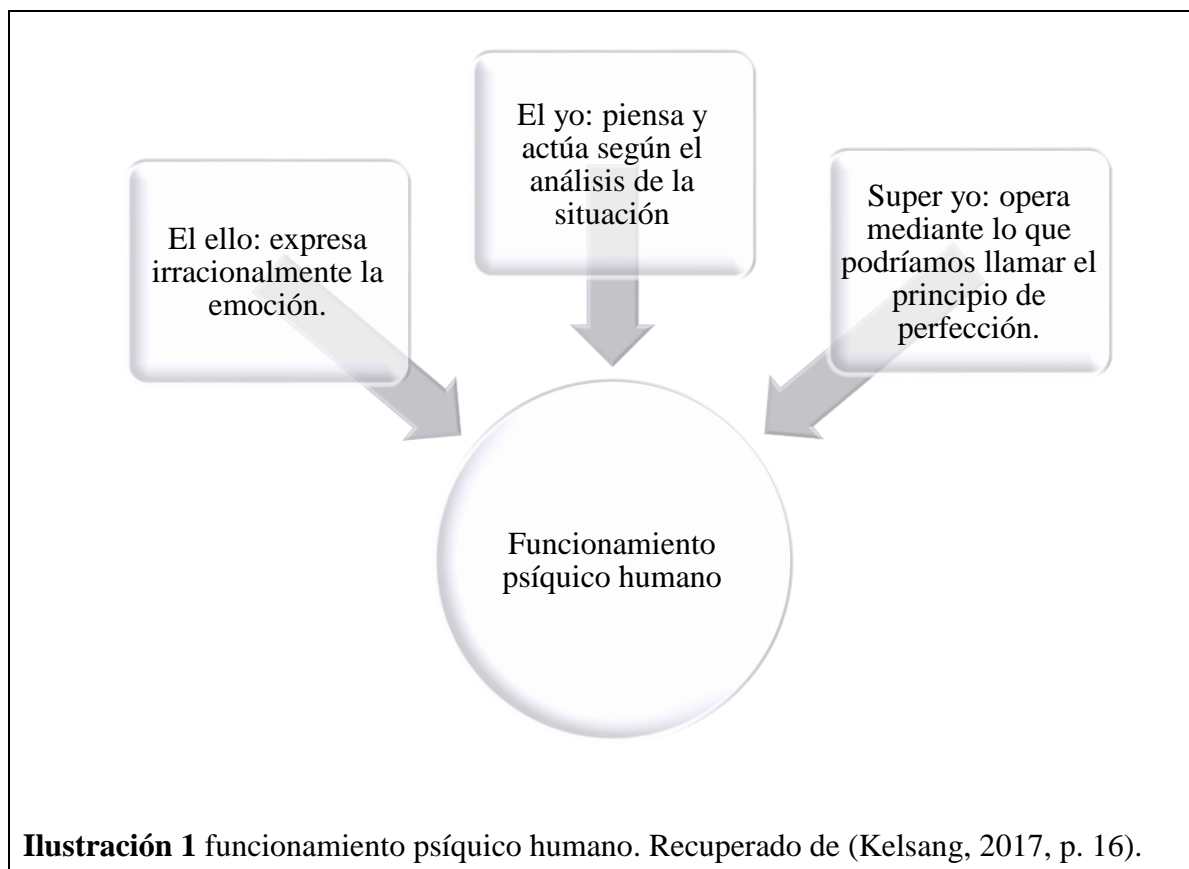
El yo: piensa y actúa según el análisis de la situación

El ello: expresa irracionalmente la emoción.

Super yo: opera mediante lo que podríamos llamar el principio de perfección.

Funcionamiento psíquico humano

**Ilustración 1** funcionamiento psíquico humano. Recuperado de (Kelsang, 2017, p. 16).